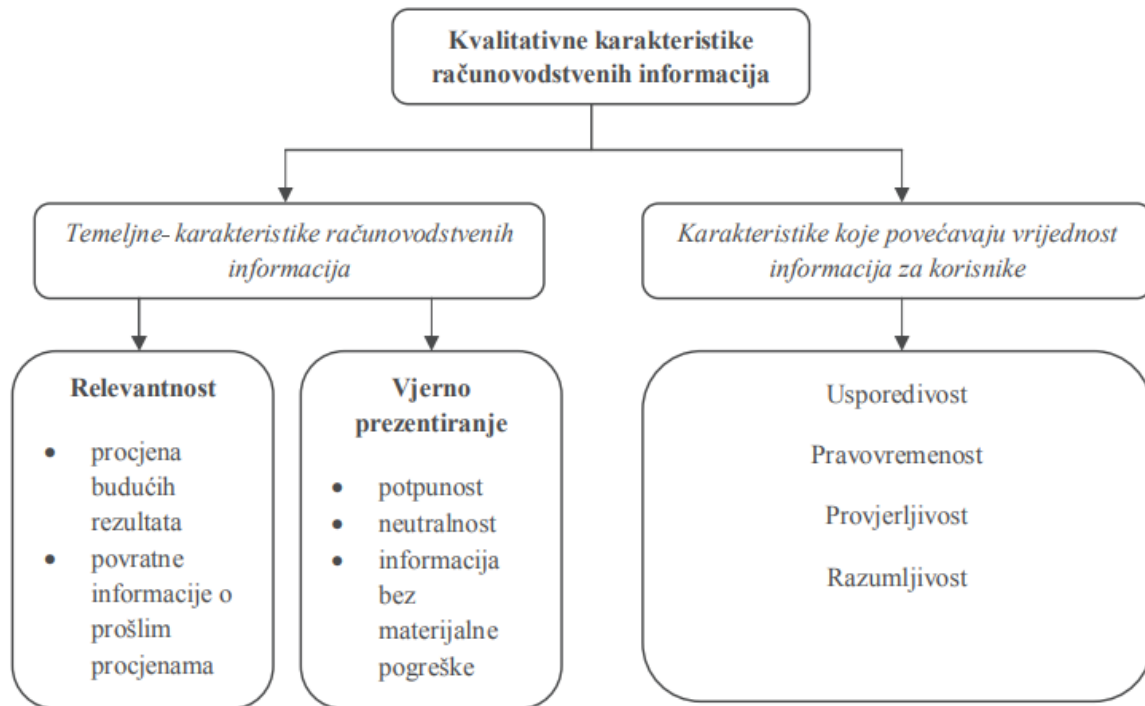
**Kvalitativne karakteristike računovodstvenih informacija**

*Temeljne- karakteristike računovodstvenih informacija*

*Karakteristike koje povećavaju vrijednost informacija za korisnike*

**Relevantnost**

- procjena budućih rezultata
- povratne informacije o prošlim procjenama

**Vjerno prezentiranje**

- potpunost
- neutralnost
- informacija bez materijalne pogreške

Usporedivost

Pravovremenost

Provjerljivost

Razumljivost